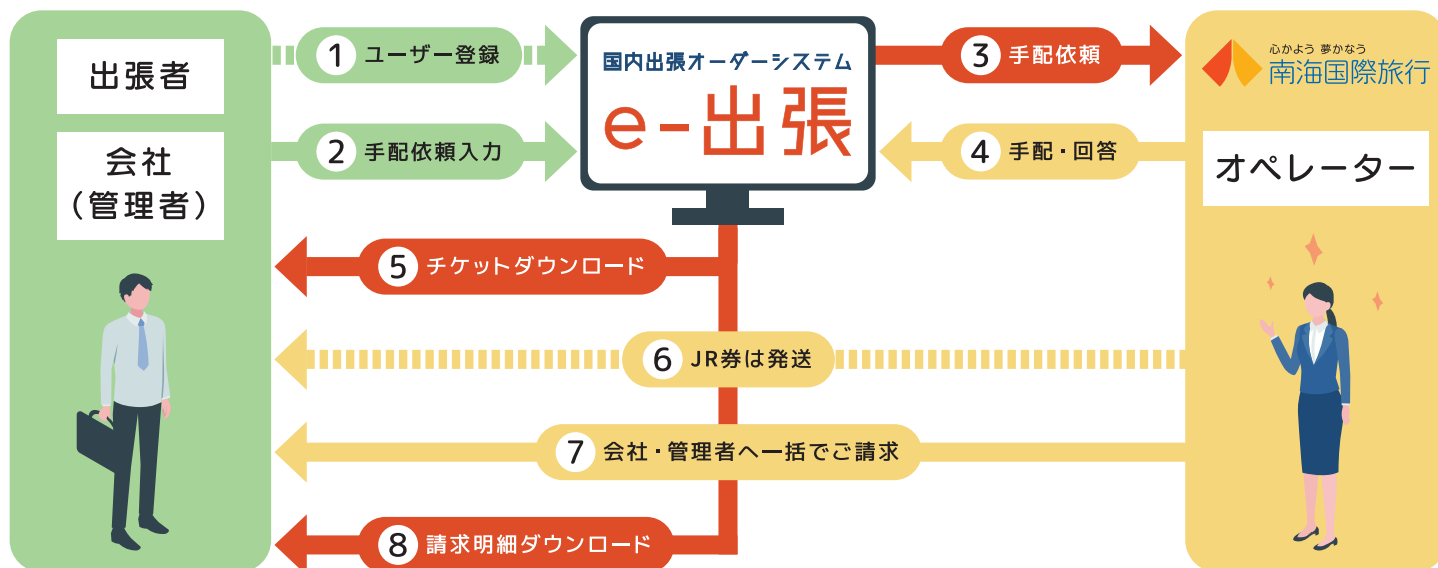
出張者

会社
（管理者）

1 ユーザー登録

2 手配依頼入力

国内出張オーダーシステム
e-出張

3 手配依頼

4 手配・回答

心かよう 夢かなう
南海国際旅行

オペレーター

5 チケットダウンロード

6 JR券は発送

7 会社・管理者へ一括でご請求

8 請求明細ダウンロード